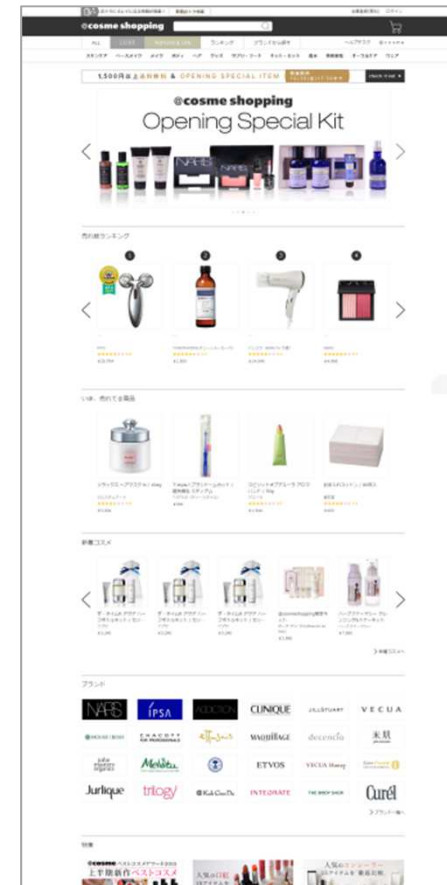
@cosme shopping

ALL

ランキング

ブランドから探す

スキンケア　ベースメイク　メイク　ボディ　ヘア　フレグランス　ネイル　男性　美容家電

1,500円以上送料無料 & OPENING SPECIAL ITEM

@cosme shopping
Opening Special Kit

売れ筋ランキング

1

2

3

4

いま、売れてる商品

新着コスメ

ブランド

NARS
IPSA
ADDICTION
CLINIQUE
JILLSTUART
VECUA
MAQuillAGE
decencia
Melvita
ETVOS
VECUA Honey
Jurlique
trilogy
INTEGRATE
THE BODY SHOP
Curél

特集

上半期新作ベストコスメ